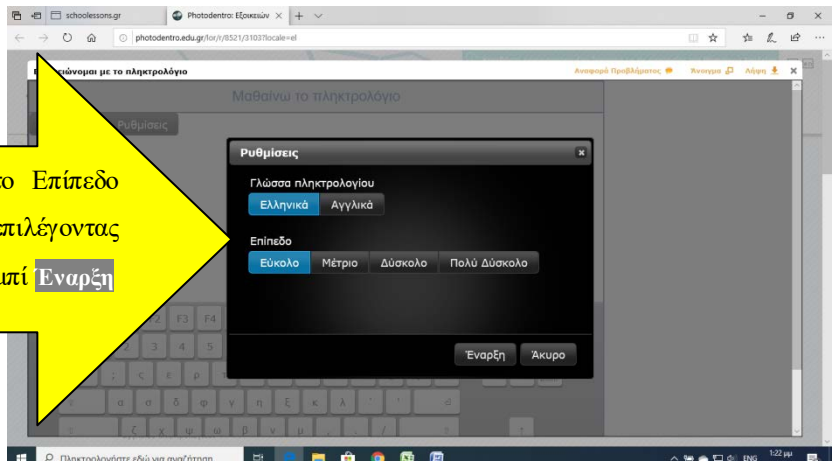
schoolessons.gr
Photodentro: Εξοικειών
photodentro.edu.gr/lor/r/8521/3103?locale=el

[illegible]ιώνομαι με το πληκτρολόγιο
Αναφορά Προβλήματος
Άνοιγμα
Λήψη

Μαθαίνω το πληκτρολόγιο
Ρυθμίσεις

το Επίπεδο
πιλέγοντας
πί Έναρξη

Ρυθμίσεις
Γλώσσα πληκτρολογίου
Ελληνικά
Αγγλικά
Επίπεδο
Εύκολο
Μέτριο
Δύσκολο
Πολύ Δύσκολο
Έναρξη
Άκυρο

Πληκτρολογήστε εδώ για αναζήτηση
ENG
1:22 μμ